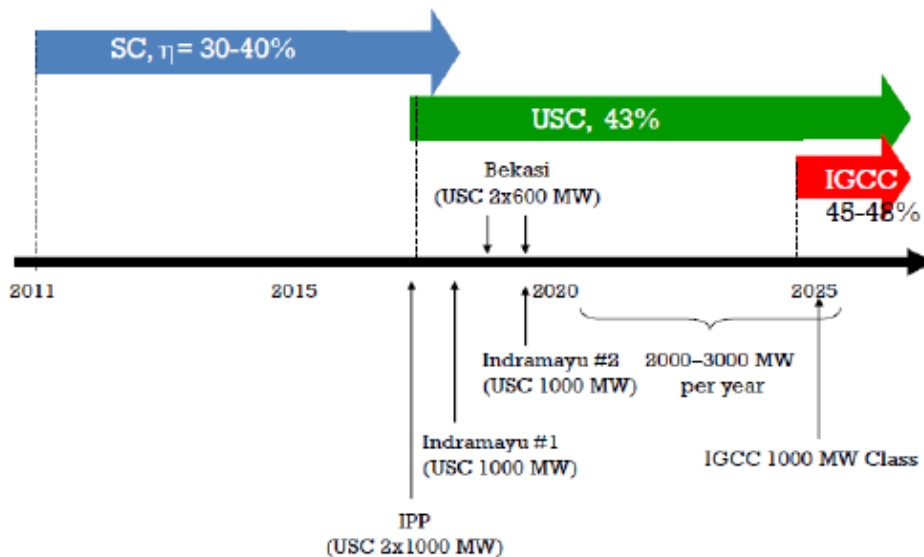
SC, $\eta$ = 30-40%

USC, 43%

Bekasi
(USC 2x600 MW)

IGCC
45-48%

2011

2015

2020

2025

Indramayu #2
(USC 1000 MW)

2000–3000 MW
per year

Indramayu #1
(USC 1000 MW)

IGCC 1000 MW Class

IPP
(USC 2x1000 MW)